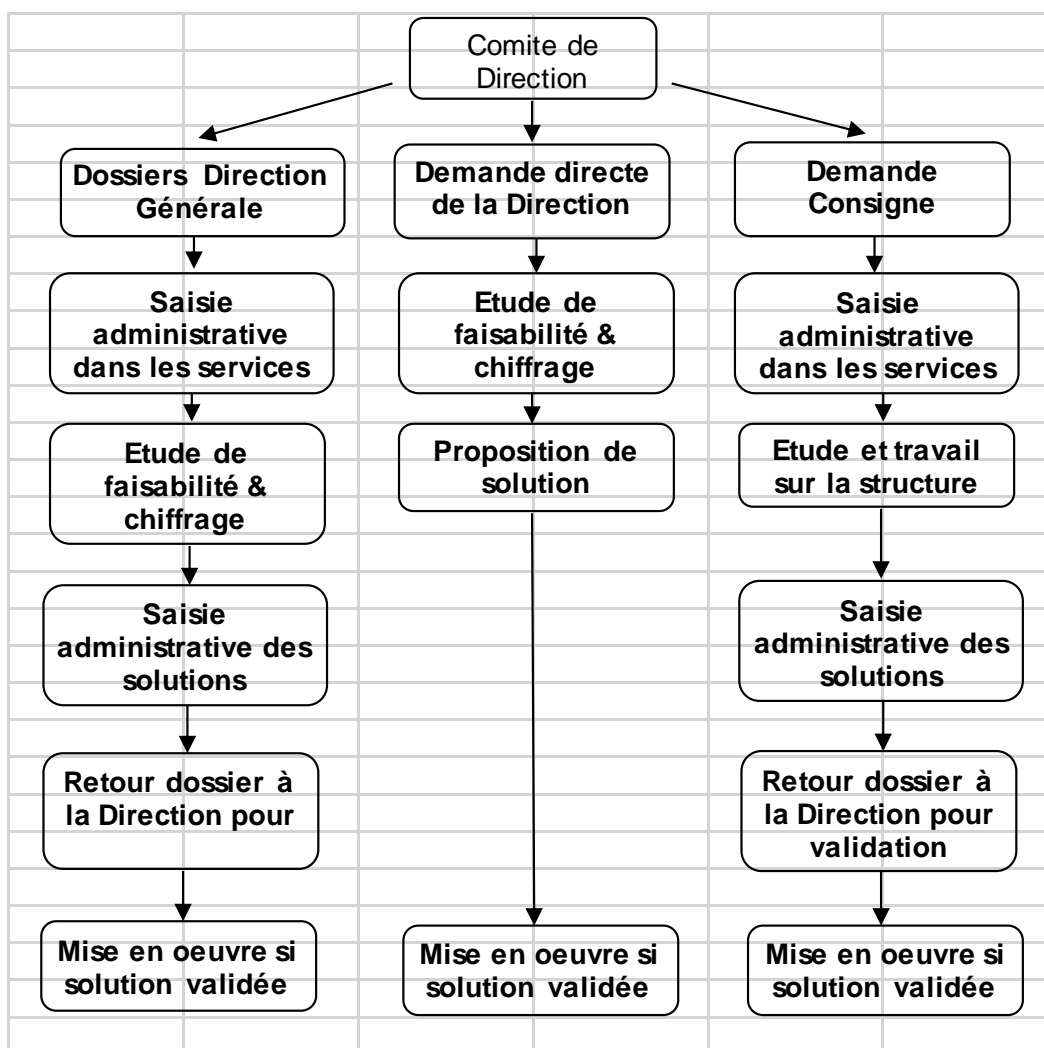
Comite de Direction

Dossiers Direction Générale

Saisie administrative dans les services

Etude de faisabilité & chiffrage

Saisie administrative des solutions

Retour dossier à la Direction pour

Mise en oeuvre si solution validée

Demande directe de la Direction

Etude de faisabilité & chiffrage

Proposition de solution

Mise en oeuvre si solution validée

Demande Consigne

Saisie administrative dans les services

Etude et travail sur la structure

Saisie administrative des solutions

Retour dossier à la Direction pour validation

Mise en oeuvre si solution validée